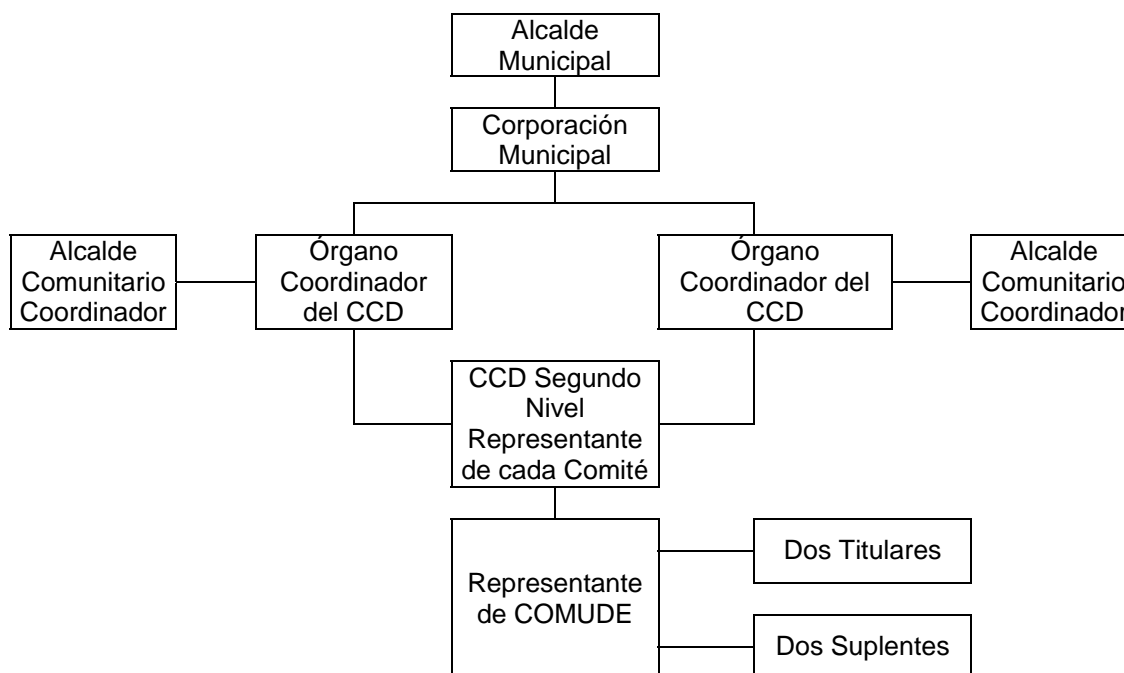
Alcalde Municipal

Corporación Municipal

Alcalde Comunitario Coordinador

Órgano Coordinador del CCD

Órgano Coordinador del CCD

Alcalde Comunitario Coordinador

CCD Segundo Nivel Representante de cada Comité

Representante de COMUDE

Dos Titulares

Dos Suplentes